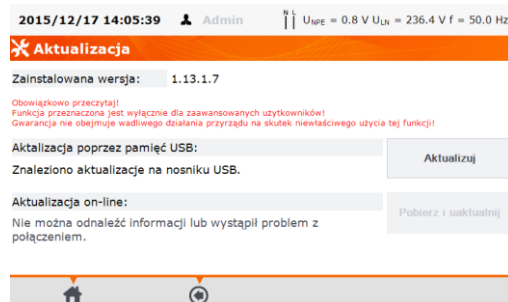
2015/12/17 14:05:39 Admin $U_{NPE}$ = 0.8 V $U_{LN}$ = 236.4 V f = 50.0 Hz

Aktualizacja

Zainstalowana wersja: 1.13.1.7

Obowiązkowo przeczytaj!
Funkcja przeznaczona jest wyłącznie dla zaawansowanych użytkowników!
Gwarancja nie obejmuje wadliwego działania przyrządu na skutek niewłaściwego użycia tej funkcji!

Aktalizacja poprzez pamięć USB:

Znaleziono aktualizacje na nosniku USB.

Aktualizuj

Aktualizacja on-line:

Nie można odnaleźć informacji lub wystąpił problem z połączeniem.

Pobierz i uaktualnij